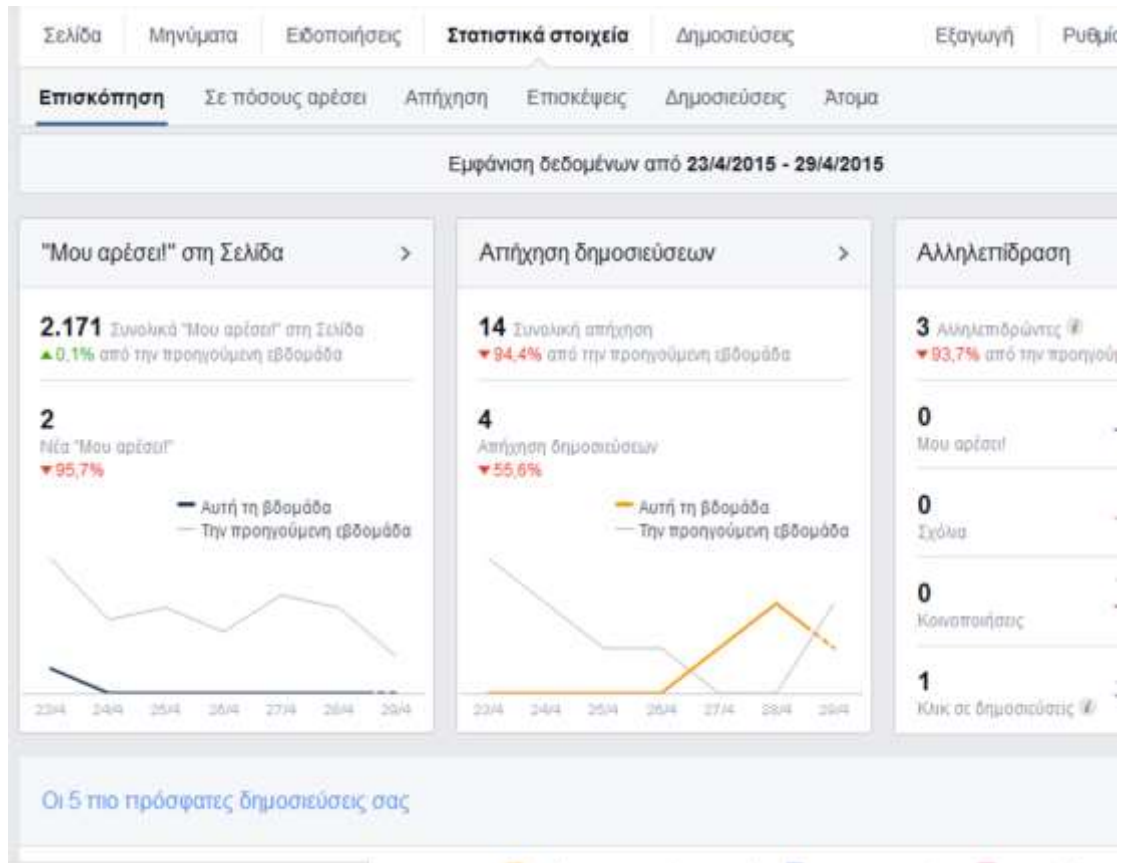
Σελίδα Μηνύματα Ειδοποιήσεις Στατιστικά στοιχεία Δημοσιεύσεις Εξαγωγή Ρυθμί

Επισκόπηση Σε πόσους αρέσει Απήχηση Επισκέψεις Δημοσιεύσεις Άτομα

Εμφάνιση δεδομένων από 23/4/2015 - 29/4/2015

"Μου αρέσει!" στη Σελίδα >

2.171 Συνολικά "Μου αρέσει!" στη Σελίδα
▲0.1% από την προηγούμενη εβδομάδα

2
Νέα "Μου αρέσει!"
▼95,7%

Αυτή τη βδομάδα
Την προηγούμενη εβδομάδα

23/4 24/4 25/4 26/4 27/4 28/4 29/4

Απήχηση δημοσιεύσεων >

14 Συνολική απήχηση
▼94,4% από την προηγούμενη εβδομάδα

4
Απήχηση δημοσιεύσεων
▼55,6%

Αυτή τη βδομάδα
Την προηγούμενη εβδομάδα

23/4 24/4 25/4 26/4 27/4 28/4 29/4

Αλληλεπίδραση

3 Αλληλεπιδρώντες
▼93,7% από την προηγού

0
Μου αρέσει!

0
Σχόλια

0
Κοινοποιήσεις

1
Κλικ σε δημοσιεύσεις

Οι 5 πιο πρόσφατες δημοσιεύσεις σας